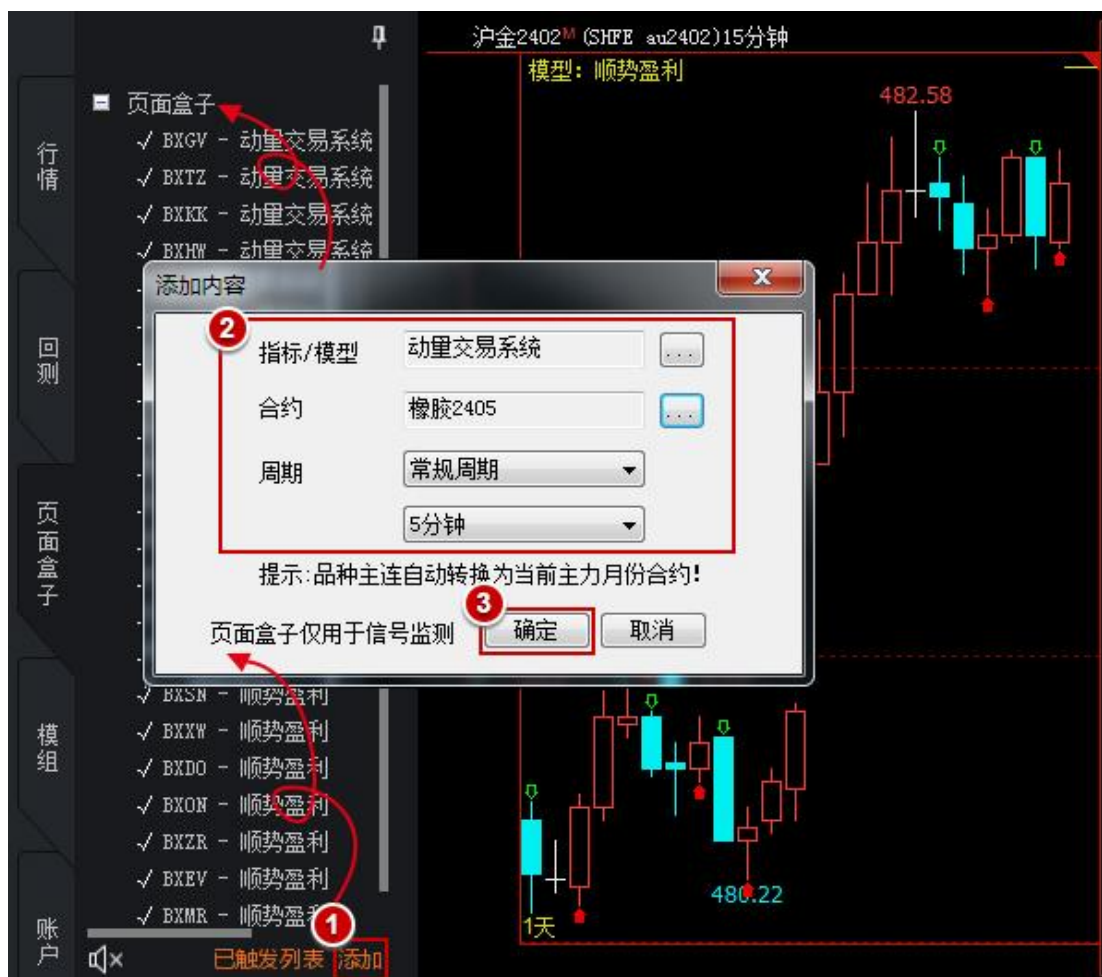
沪金2402ᴹ (SHFE au2402)15分钟
模型：顺势盈利
482.58

行情
回测
页面盒子
模组
账户

页面盒子
√ BXGV - 动量交易系统
√ BXTZ - 动量交易系统
√ BXKK - 动量交易系统
√ BXHW - 动量交易系统

添加内容
2
指标/模型 动量交易系统 ...
合约 橡胶2405 ...
周期 常规周期
5分钟
提示:品种主连自动转换为当前主力月份合约!
页面盒子仅用于信号监测 3 确定 取消

√ BXSN - 顺势盈利
√ BXXW - 顺势盈利
√ BXDO - 顺势盈利
√ BXON - 顺势盈利
√ BXZR - 顺势盈利
√ BXEV - 顺势盈利
√ BXMR - 顺势盈利
1
已触发列表 添加

480.22
1天